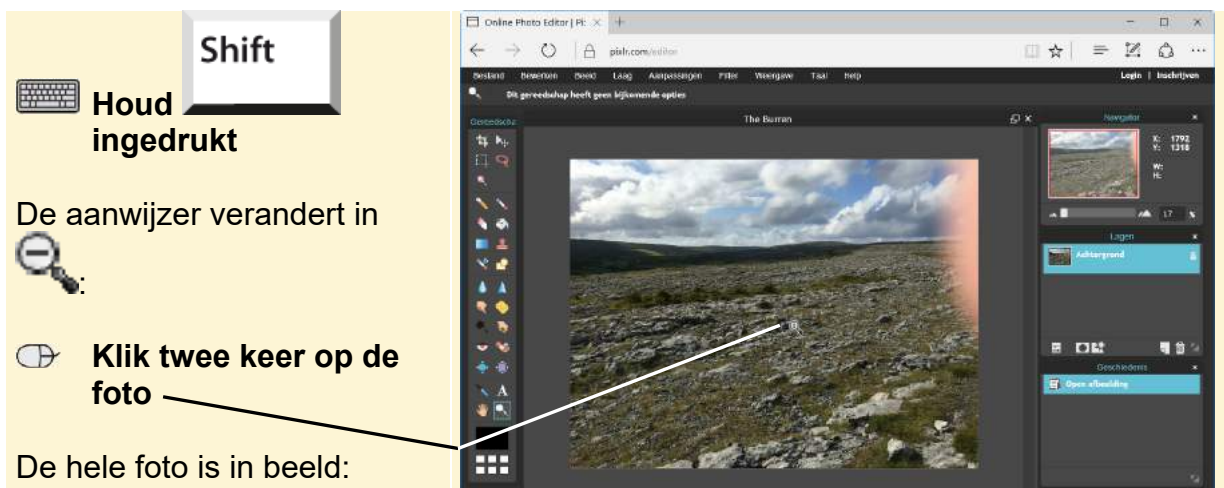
Houd Shift ingedrukt

De aanwijzer verandert in :

Klik twee keer op de foto

De hele foto is in beeld:

Online Photo Editor | Pi: ×

pixlr.com/editor

Bestand Bewerken Beeld Laag Aanpassingen Filter Weergave Taal Help

Login | Inschrijven

Dit gereedschap heeft geen bijkomende opties

Gereedschap

The Burren

Navigator

X: 1792
Y: 1318
W:
H:

17

Lagen

Achtergrond

Geschiedenis

Open afbeelding